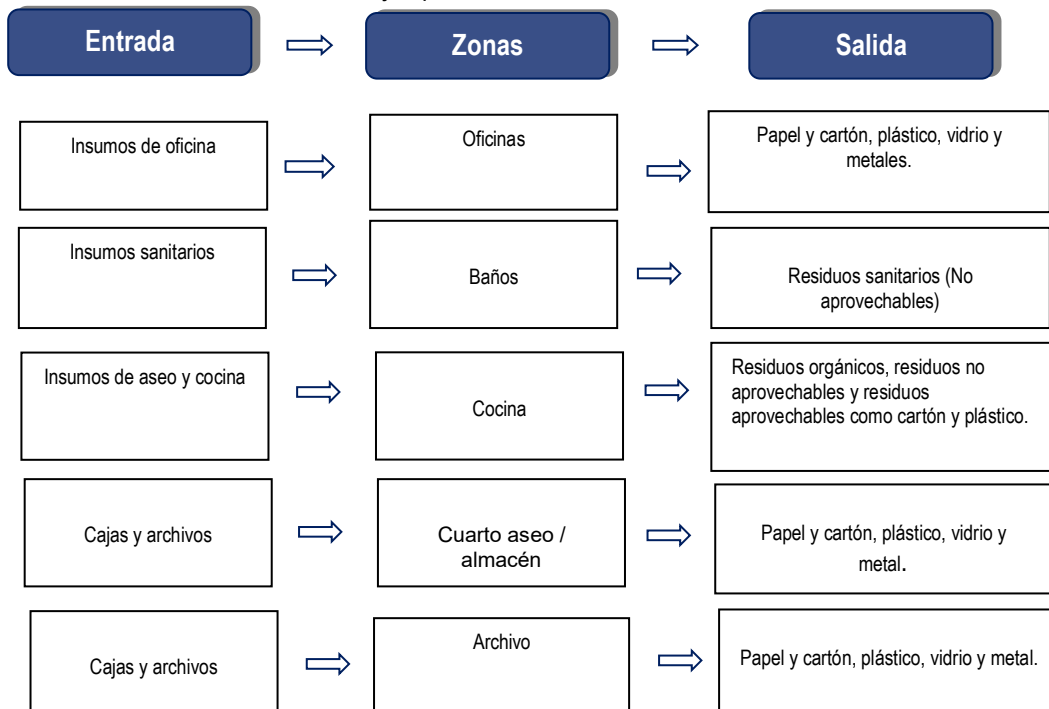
Entrada

Zonas

Salida

Insumos de oficina

Oficinas

Papel y cartón, plástico, vidrio y metales.

Insumos sanitarios

Baños

Residuos sanitarios (No aprovechables)

Insumos de aseo y cocina

Cocina

Residuos orgánicos, residuos no aprovechables y residuos aprovechables como cartón y plástico.

Cajas y archivos

Cuarto aseo / almacén

Papel y cartón, plástico, vidrio y metal.

Cajas y archivos

Archivo

Papel y cartón, plástico, vidrio y metal.